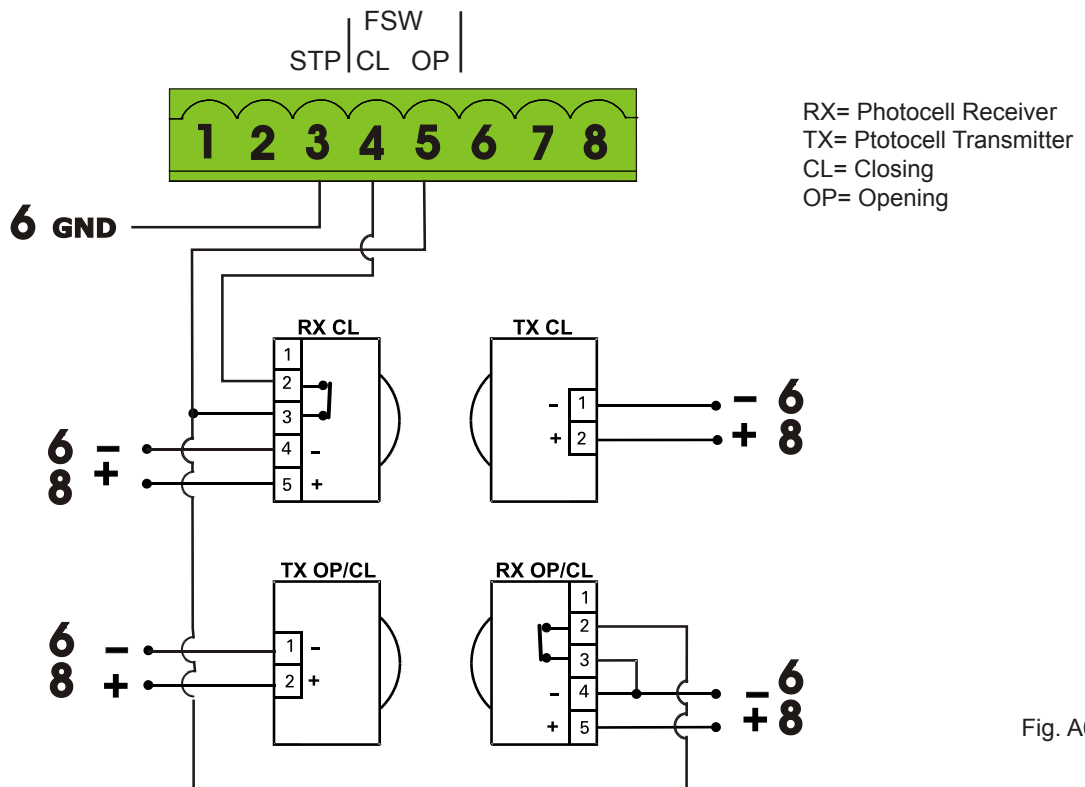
FSW
STP CL OP

1 2 3 4 5 6 7 8

6 GND

RX= Photocell Receiver
TX= Ptotocell Transmitter
CL= Closing
OP= Opening

RX CL
1
2
3
4 -
5 +

6 -
8 +

TX CL
- 1
+ 2

- 6
+ 8

TX OP/CL
1 -
2 +

6 -
8 +

RX OP/CL
1
2
3
- 4
+ 5

- 6
+ 8

Fig. A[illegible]